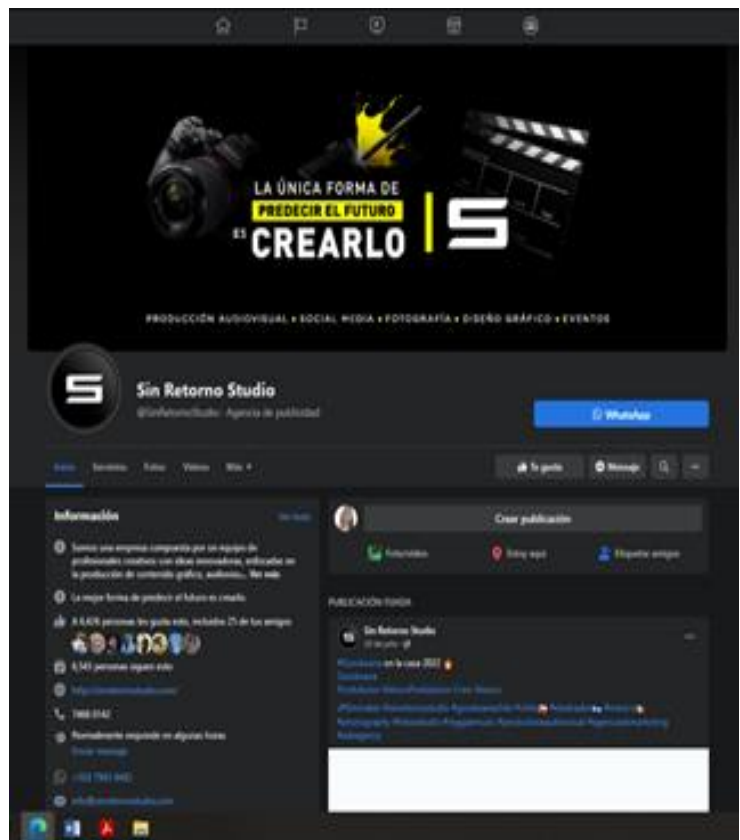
LA ÚNICA FORMA DE
PREDECIR EL FUTURO
ES CREARLO

PRODUCCIÓN AUDIOVISUAL • SOCIAL MEDIA • FOTOGRAFÍA • DISEÑO GRÁFICO • EVENTOS

Sin Retorno Studio
@SinRetornoStudio · Agencia de publicidad

WhatsApp

Inicio Servicios Fotos Videos Más

Te gusta Mensaje

Información Ver todo

Somos una empresa compuesta por un equipo de profesionales creativos con ideas innovadoras, enfocados en la producción de contenido gráfico, audiovisu... Ver más

La mejor forma de predecir el futuro es creando.

A 6,426 personas les gusta esto, incluidos 25 de tus amigos

6,545 personas siguen esto

http://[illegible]

7468 0142

Normalmente responde en algunas horas
Enviar mensaje

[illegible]

info@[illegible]

Crear publicación

Foto/video Estoy aquí Etiquetar amigos

PUBLICACIÓN FIJADA

Sin Retorno Studio
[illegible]

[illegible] en la casa 2022
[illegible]
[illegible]

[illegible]